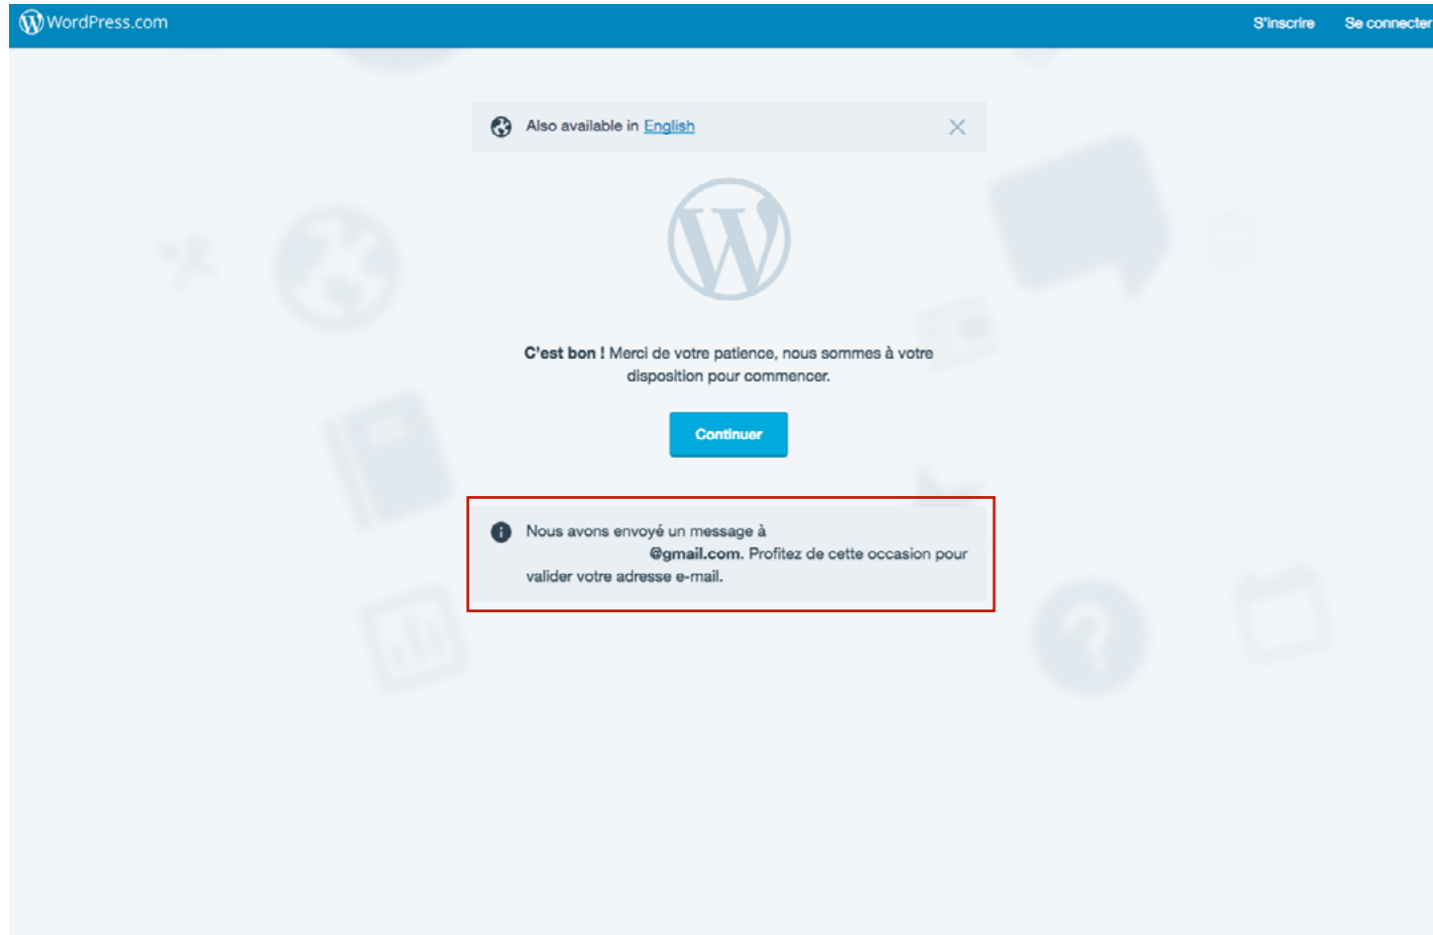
WordPress.com

S'inscrire Se connecter

Also available in English

C'est bon ! Merci de votre patience, nous sommes à votre disposition pour commencer.

Continuer

Nous avons envoyé un message à @gmail.com. Profitez de cette occasion pour valider votre adresse e-mail.